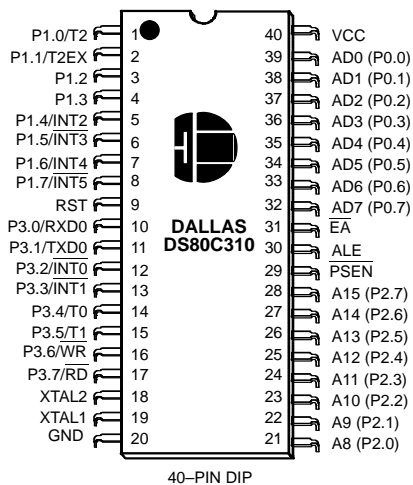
P1.0/T2 1
P1.1/T2EX 2
P1.2 3
P1.3 4
P1.4/$\overline{INT2}$ 5
P1.5/$\overline{INT3}$ 6
P1.6/$\overline{INT4}$ 7
P1.7/$\overline{INT5}$ 8
RST 9
P3.0/RXD0 10
P3.1/TXD0 11
P3.2/$\overline{INT0}$ 12
P3.3/$\overline{INT1}$ 13
P3.4/T0 14
P3.5/$\overline{T1}$ 15
P3.6/$\overline{WR}$ 16
P3.7/$\overline{RD}$ 17
XTAL2 18
XTAL1 19
GND 20

40 VCC
39 AD0 (P0.0)
38 AD1 (P0.1)
37 AD2 (P0.2)
36 AD3 (P0.3)
35 AD4 (P0.4)
34 AD5 (P0.5)
33 AD6 (P0.6)
32 AD7 (P0.7)
31 $\overline{EA}$
30 ALE
29 $\overline{PSEN}$
28 A15 (P2.7)
27 A14 (P2.6)
26 A13 (P2.5)
25 A12 (P2.4)
24 A11 (P2.3)
23 A10 (P2.2)
22 A9 (P2.1)
21 A8 (P2.0)

DALLAS
DS80C310

40–PIN DIP